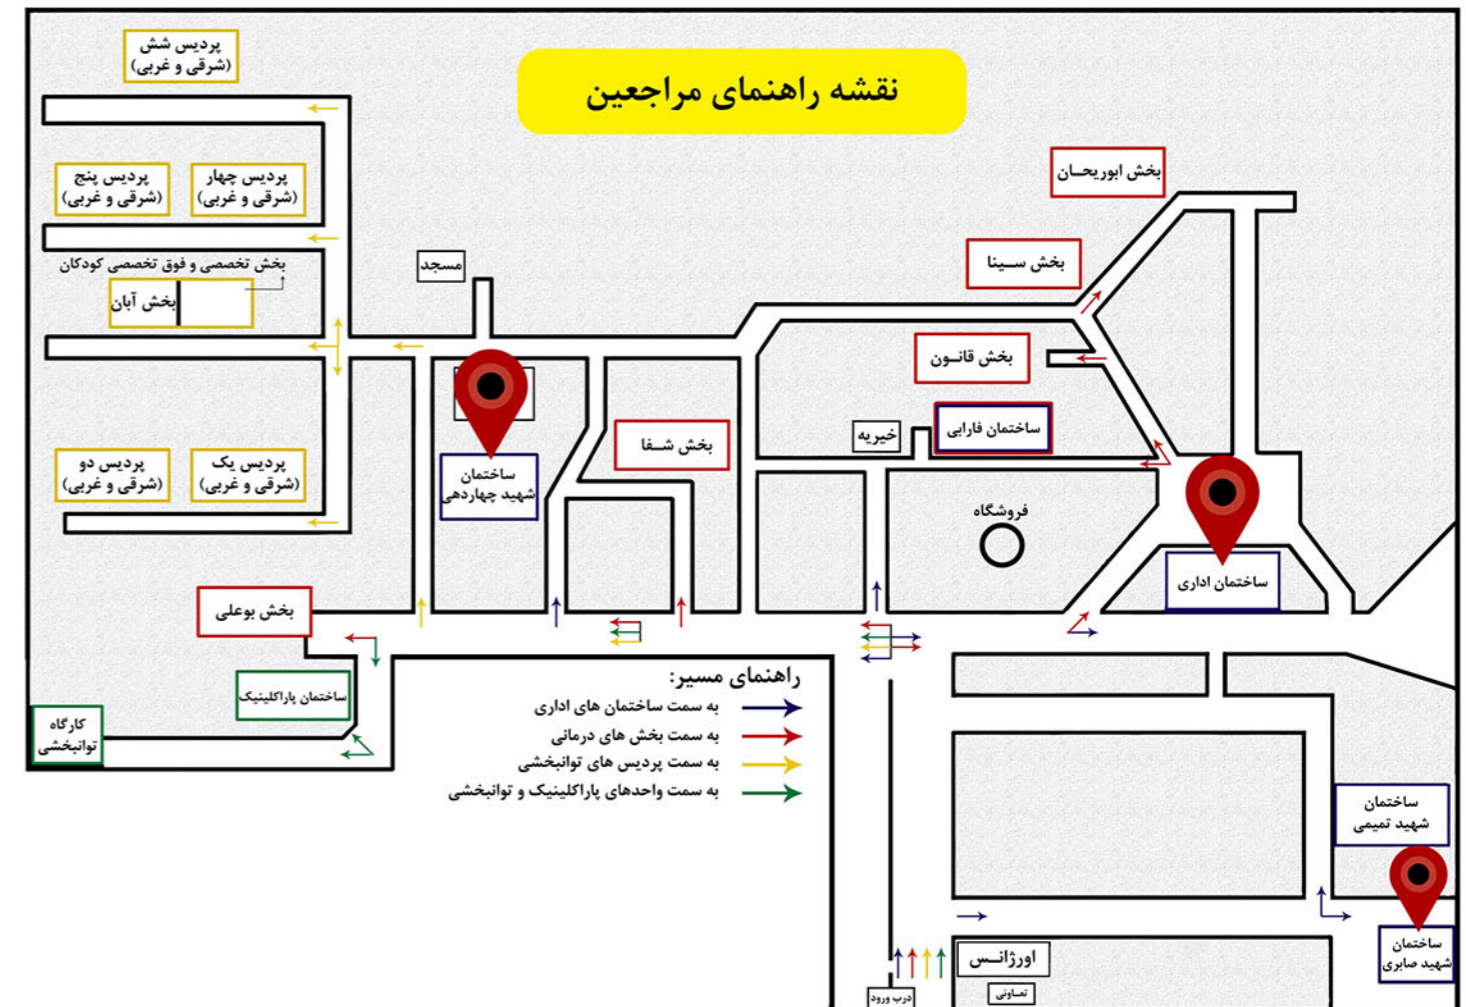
نقشه راهنمای مراجعین

پردیس شش (شرقی و غربی)

پردیس پنج (شرقی و غربی)

پردیس چهار (شرقی و غربی)

بخش تخصصی و فوق تخصصی کودکان

بخش آبان

مسجد

بخش ابوریحان

بخش سینا

بخش قانون

ساختمان فارابی

خیریه

بخش شفا

ساختمان شهید چهاردهی

پردیس دو (شرقی و غربی)

پردیس یک (شرقی و غربی)

فروشگاه

ساختمان اداری

بخش بوعلی

ساختمان پاراکلینیک

کارگاه توانبخشی

راهنمای مسیر:
به سمت ساختمان های اداری
به سمت بخش های درمانی
به سمت پردیس های توانبخشی
به سمت واحدهای پاراکلینیک و توانبخشی

ساختمان شهید تمیمی

ساختمان شهید صابری

اورژانس

تعاونی

درب ورود